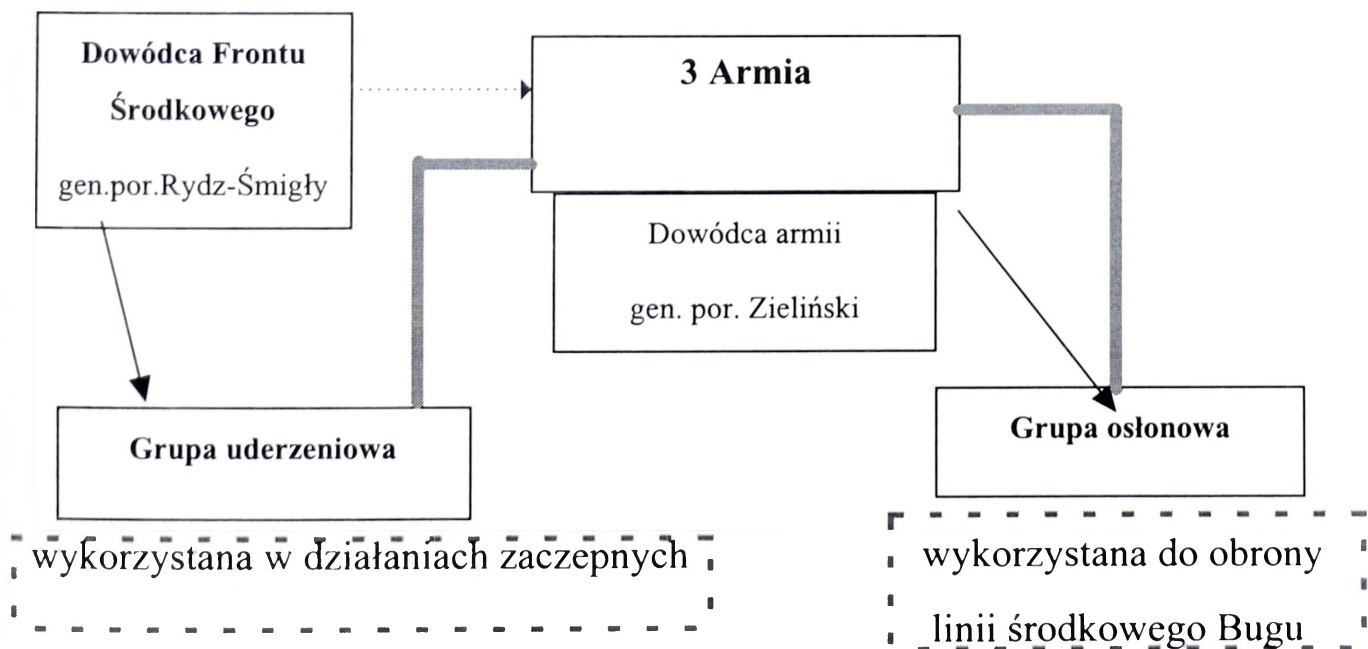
Dowódca Frontu Środkowego

gen.por.Rydz-Śmigły

3 Armia

Dowódca armii

gen. por. Zieliński

Grupa uderzeniowa

Grupa osłonowa

wykorzystana w działaniach zaczepnych

wykorzystana do obrony linii środkowego Bugu